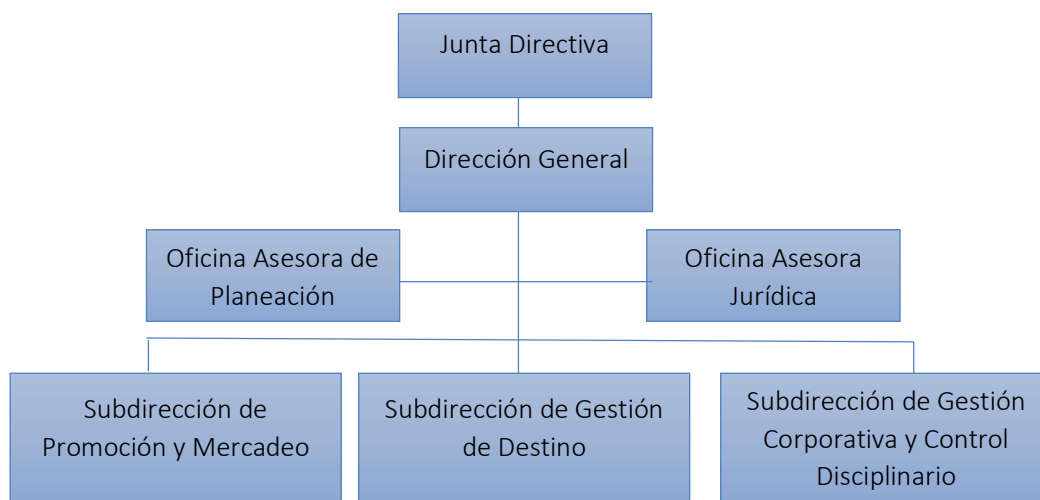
Junta Directiva

Dirección General

Oficina Asesora de Planeación

Oficina Asesora Jurídica

Subdirección de Promoción y Mercadeo

Subdirección de Gestión de Destino

Subdirección de Gestión Corporativa y Control Disciplinario